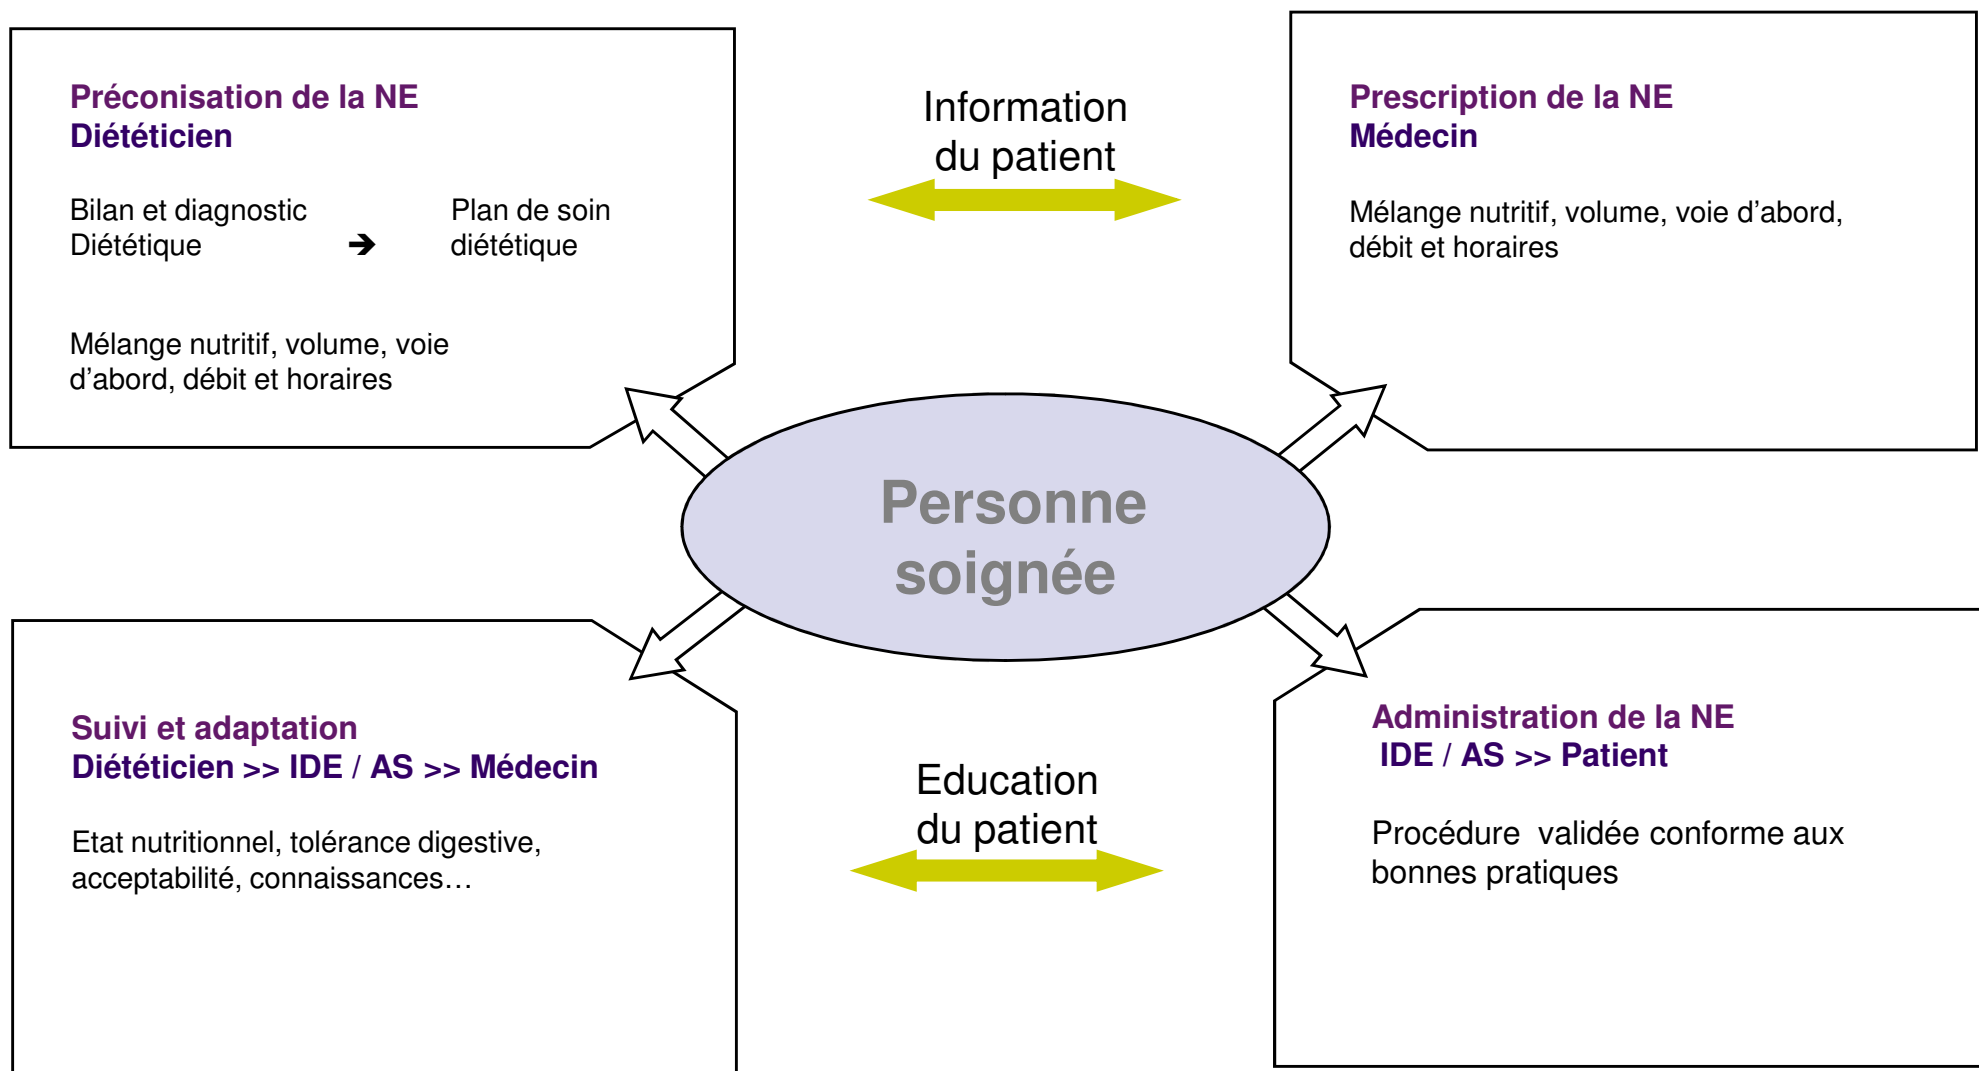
Préconisation de la NE
Diététicien

Bilan et diagnostic Diététique ➔ Plan de soin diététique

Mélange nutritif, volume, voie d'abord, débit et horaires

Information du patient

Prescription de la NE
Médecin

Mélange nutritif, volume, voie d'abord, débit et horaires

Personne soignée

Suivi et adaptation
Diététicien >> IDE / AS >> Médecin

Etat nutritionnel, tolérance digestive, acceptabilité, connaissances…

Education du patient

Administration de la NE
IDE / AS >> Patient

Procédure validée conforme aux bonnes pratiques